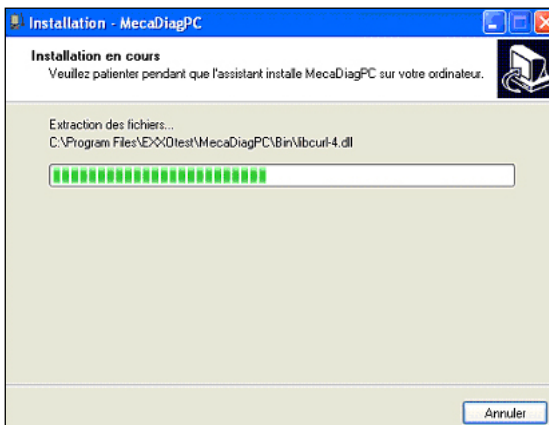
Installation - MecaDiagPC

Installation en cours
Veuillez patienter pendant que l'assistant installe MecaDiagPC sur votre ordinateur.

Extraction des fichiers...
C:\Program Files\EXXOtest\MecaDiagPC\Bin\libcurl-4.dll

Annuler